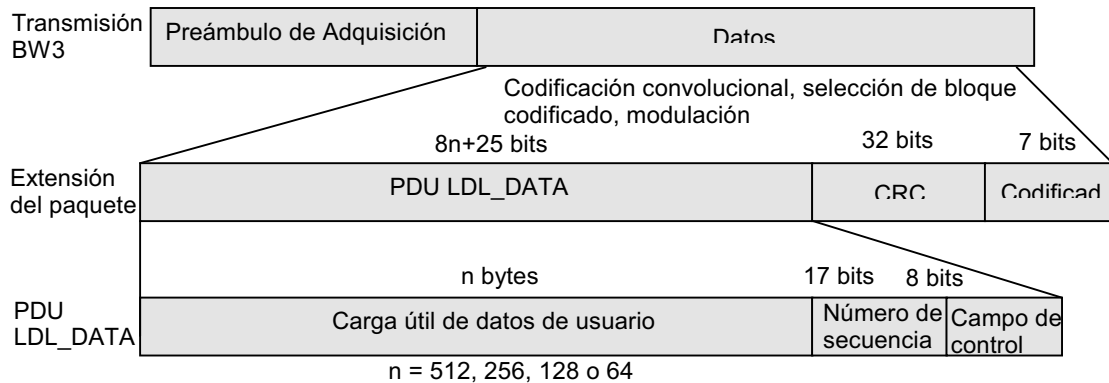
Transmisión BW3

Preámbulo de Adquisición

Datos

Codificación convolucional, selección de bloque codificado, modulación

8n+25 bits

32 bits

7 bits

Extensión del paquete

PDU LDL_DATA

CRC

Codificad

n bytes

17 bits

8 bits

PDU LDL_DATA

Carga útil de datos de usuario

Número de secuencia

Campo de control

n = 512, 256, 128 o 64